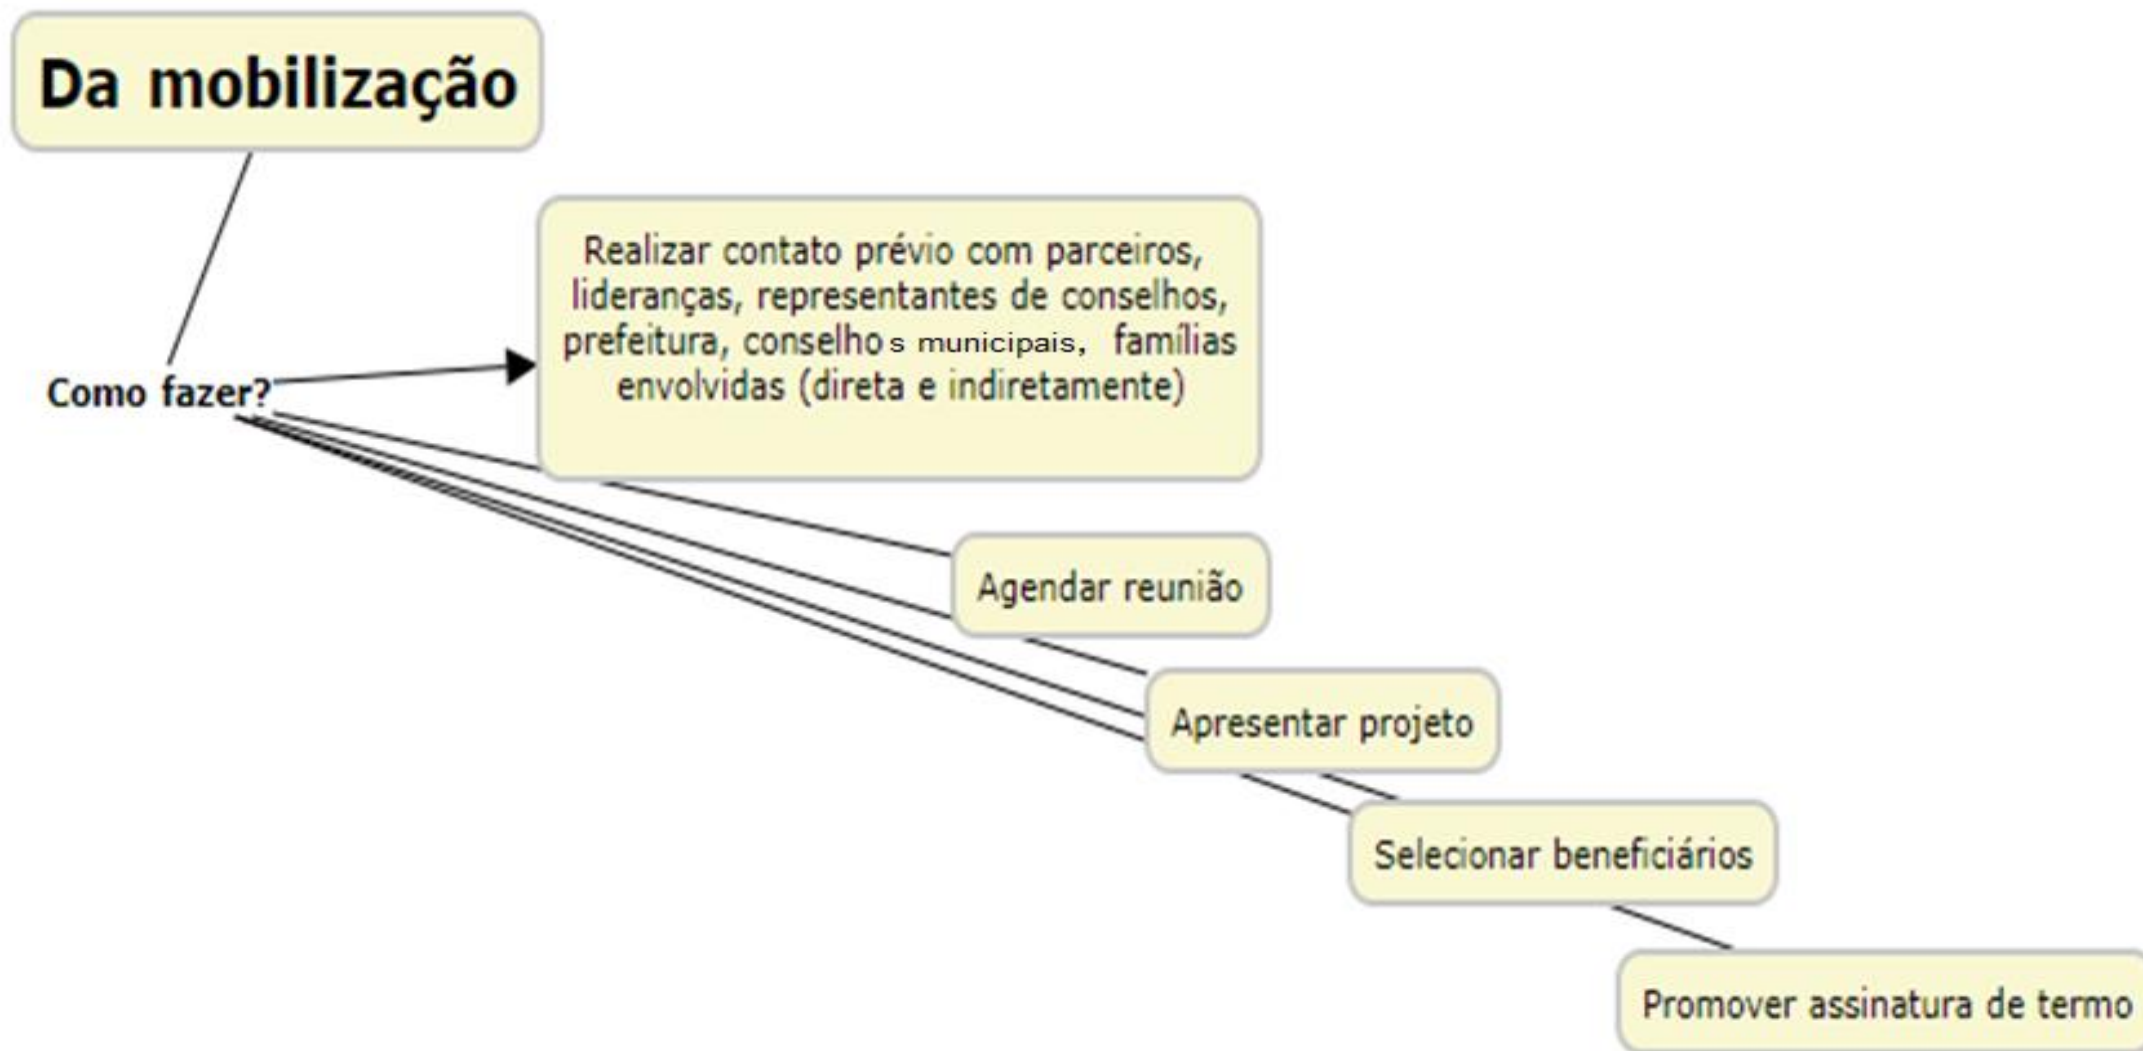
Da mobilização

Como fazer?

Realizar contato prévio com parceiros, lideranças, representantes de conselhos, prefeitura, conselhos municipais, famílias envolvidas (direta e indiretamente)

Agendar reunião

Apresentar projeto

Selecionar beneficiários

Promover assinatura de termo